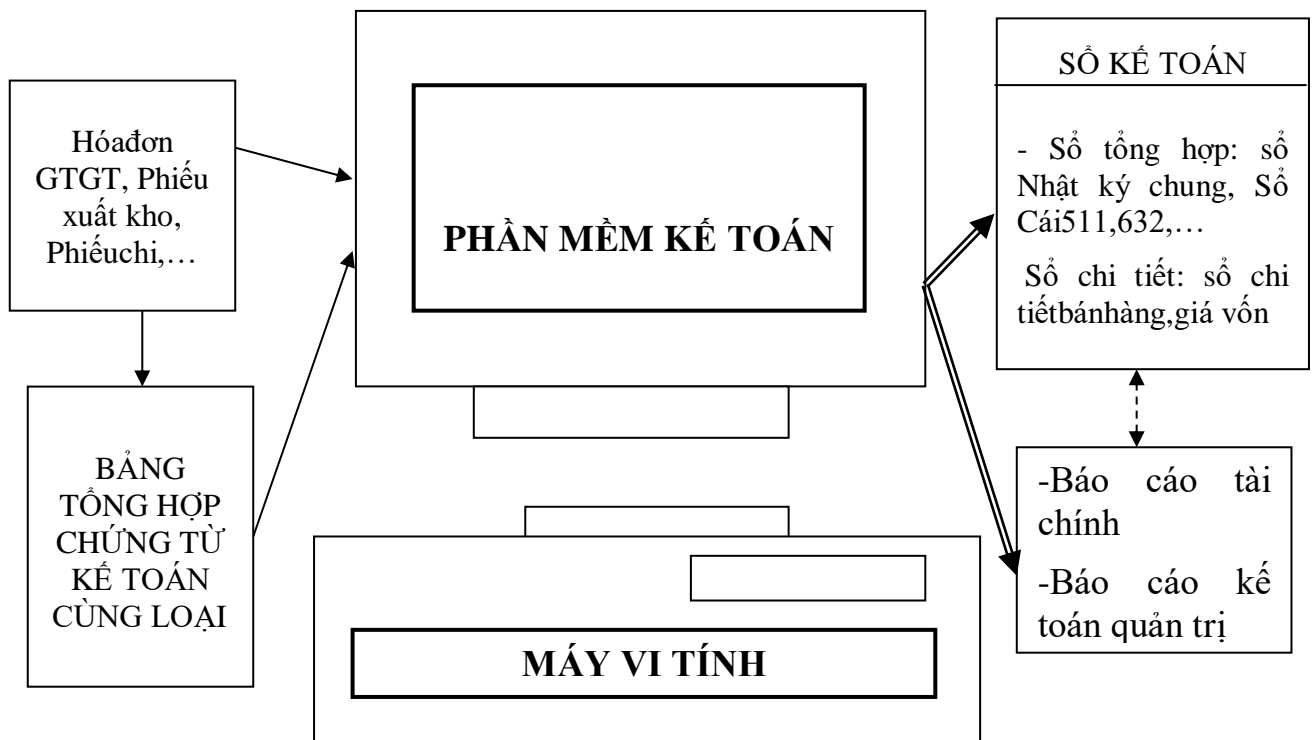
Hóađơn GTGT, Phiếu xuất kho, Phiếuchi,…

BẢNG TỔNG HỢP CHỨNG TỪ KẾ TOÁN CÙNG LOẠI

PHẦN MỀM KẾ TOÁN

MÁY VI TÍNH

SỔ KẾ TOÁN

- Sổ tổng hợp: sổ Nhật ký chung, Sổ Cái511,632,…

Sổ chi tiết: sổ chi tiếtbánhàng,giá vốn

-Báo cáo tài chính

-Báo cáo kế toán quản trị